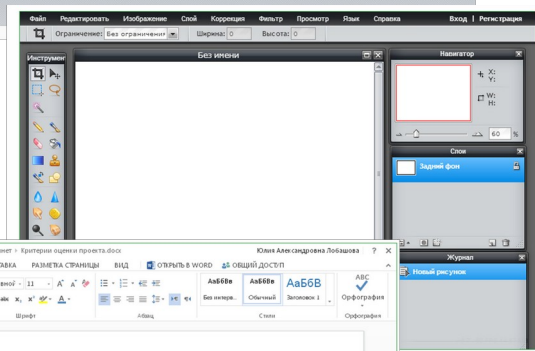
Файл Редактировать Изображение Слой Коррекция Фильтр Просмотр Язык Справка Вход | Регистрация

Ограничение: Без ограничени Ширина: 0 Высота: 0

Инструмент

Без имени

Навигатор

X:
Y:

W:
H:

60 %

Слои

Задний фон

Журнал

Новый рисунок

нет › Критерии оценки проекта.docx Юлия Александровна Лобашова ? ✕

ТАВКА РАЗМЕТКА СТРАНИЦЫ ВИД ОТКРЫТЬ В WORD ОБЩИЙ ДОСТУП

мной 11 A A

АаБбВв Без интерв. АаБбВв Обычный АаБбВ Заголовок 1 ABC Орфография

Шрифт Абзац Стили Орфография